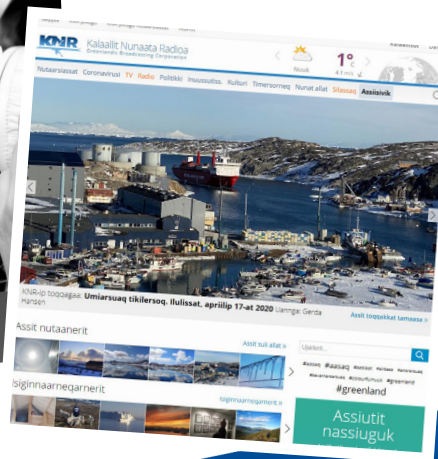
KNR Kalaallit Nunaata Radioa
Greenlandic Broadcasting Corporation

Nuuk 1°C 4.1 m/s

Nutaarsiassat Coronavirusi TV Radio Politikki Inuussutiss. Kulturi Timersorneq Nunat allat Silasaq Assiisivik

KNR-ip toqqagaa: Umiarsuaq tikilersoq. Ilulissat, apriilip 17-at 2020 Uiarngaa: Gerda Hansen

Assit toqqakkat tamaasa »

Assit nutaanerit

Assit tuit allat »

Ujarleri...

#assaq #aasaq #ilulissat #nuuk #greenland

Isiginnaarnegarnerit

Isiginnaarnegarnerit »

#greenland

Assiutit nassiuguk